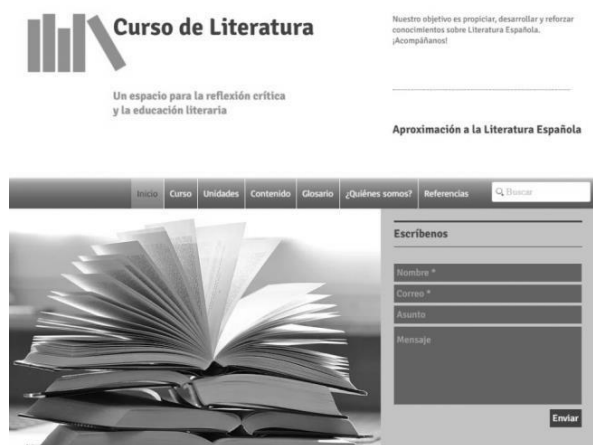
Curso de Literatura

Un espacio para la reflexión crítica y la educación literaria

Nuestro objetivo es propiciar, desarrollar y reforzar conocimientos sobre Literatura Española. ¡Acompáñanos!

Aproximación a la Literatura Española

Inicio Curso Unidades Contenido Glosario ¿Quiénes somos? Referencias Buscar

Escríbenos

Nombre *

Correo *

Asunto

Mensaje

Enviar